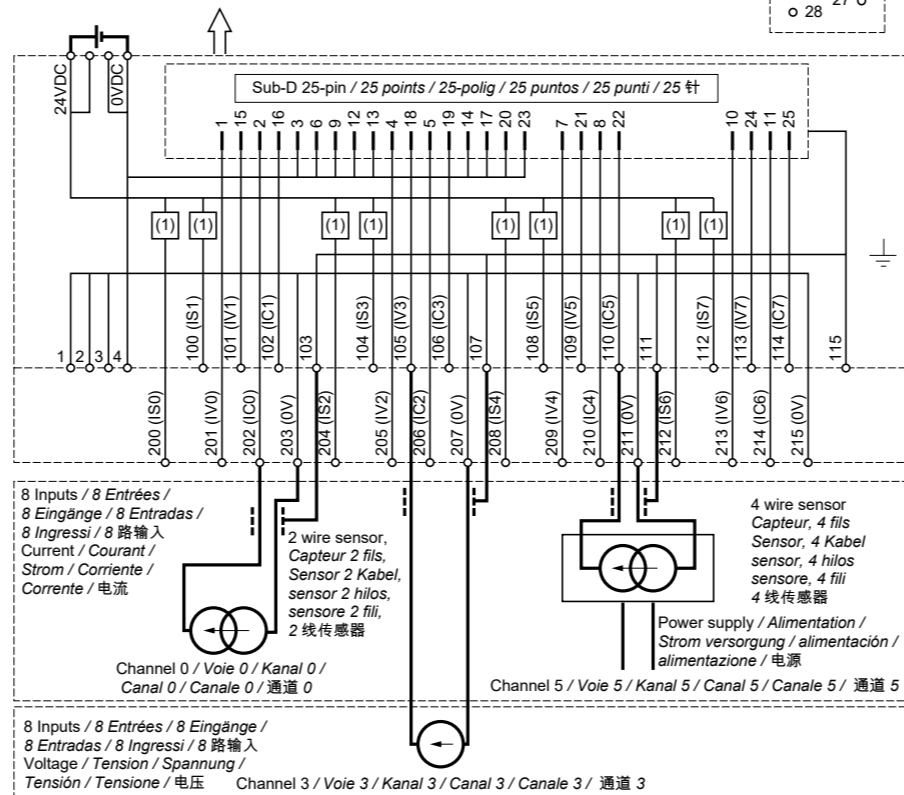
o 28 27 o

24VDC 0VDC

Sub-D 25-pin / 25 points / 25-polig / 25 puntos / 25 punti / 25 针

1 15 2 16 3 6 9 12 13 4 18 5 19 14 17 20 23

7 21 8 22

10 24 11 25

(1) (1) (1) (1) (1) (1) (1) (1)

1 2 3 4

100 (IS1) 101 (IV1) 102 (IC1) 103 104 (IS3) 105 (IV3) 106 (IC3) 107 108 (IS5) 109 (IV5) 110 (IC5) 111 112 (IS7) 113 (IV7) 114 (IC7) 115

200 (IS0) 201 (IV0) 202 (IC0) 203 (0V) 204 (IS2) 205 (IV2) 206 (IC2) 207 (0V) 208 (IS4) 209 (IV4) 210 (IC4) 211 (0V) 212 (IS6) 213 (IV6) 214 (IC6) 215 (0V)

8 Inputs / 8 Entrées / 8 Eingänge / 8 Entradas / 8 Ingressi / 8 路输入 Current / Courant / Strom / Corriente / Corrente / 电流

2 wire sensor, Capteur 2 fils, Sensor 2 Kabel, sensor 2 hilos, sensore 2 fili, 2 线传感器

Channel 0 / Voie 0 / Kanal 0 / Canal 0 / Canale 0 / 通道 0

4 wire sensor Capteur, 4 fils Sensor, 4 Kabel sensor, 4 hilos sensore, 4 fili 4 线传感器

Power supply / Alimentation / Strom versorgung / alimentación / alimentazione / 电源

Channel 5 / Voie 5 / Kanal 5 / Canal 5 / Canale 5 / 通道 5

8 Inputs / 8 Entrées / 8 Eingänge / 8 Entradas / 8 Ingressi / 8 路输入 Voltage / Tension / Spannung / Tensión / Tensione / 电压

Channel 3 / Voie 3 / Kanal 3 / Canal 3 / Canale 3 / 通道 3